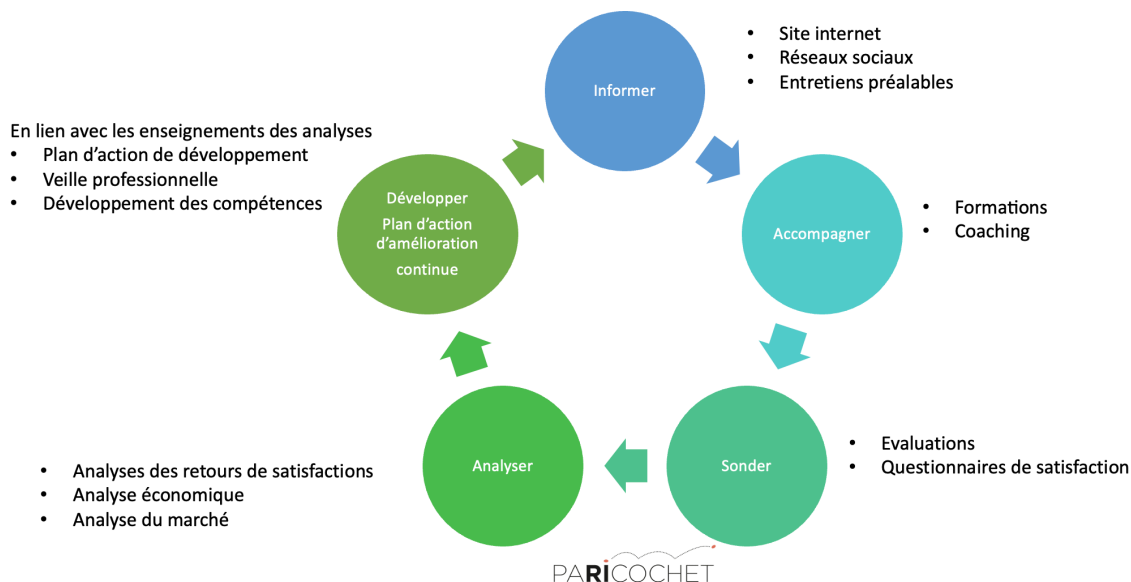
Informer

- Site internet
- Réseaux sociaux
- Entretiens préalables

Accompagner

- Formations
- Coaching

Sonder

- Evaluations
- Questionnaires de satisfaction

Analyser

- Analyses des retours de satisfactions
- Analyse économique
- Analyse du marché

Développer
Plan d'action d'amélioration continue

En lien avec les enseignements des analyses
- Plan d'action de développement
- Veille professionnelle
- Développement des compétences

PARICOCHET